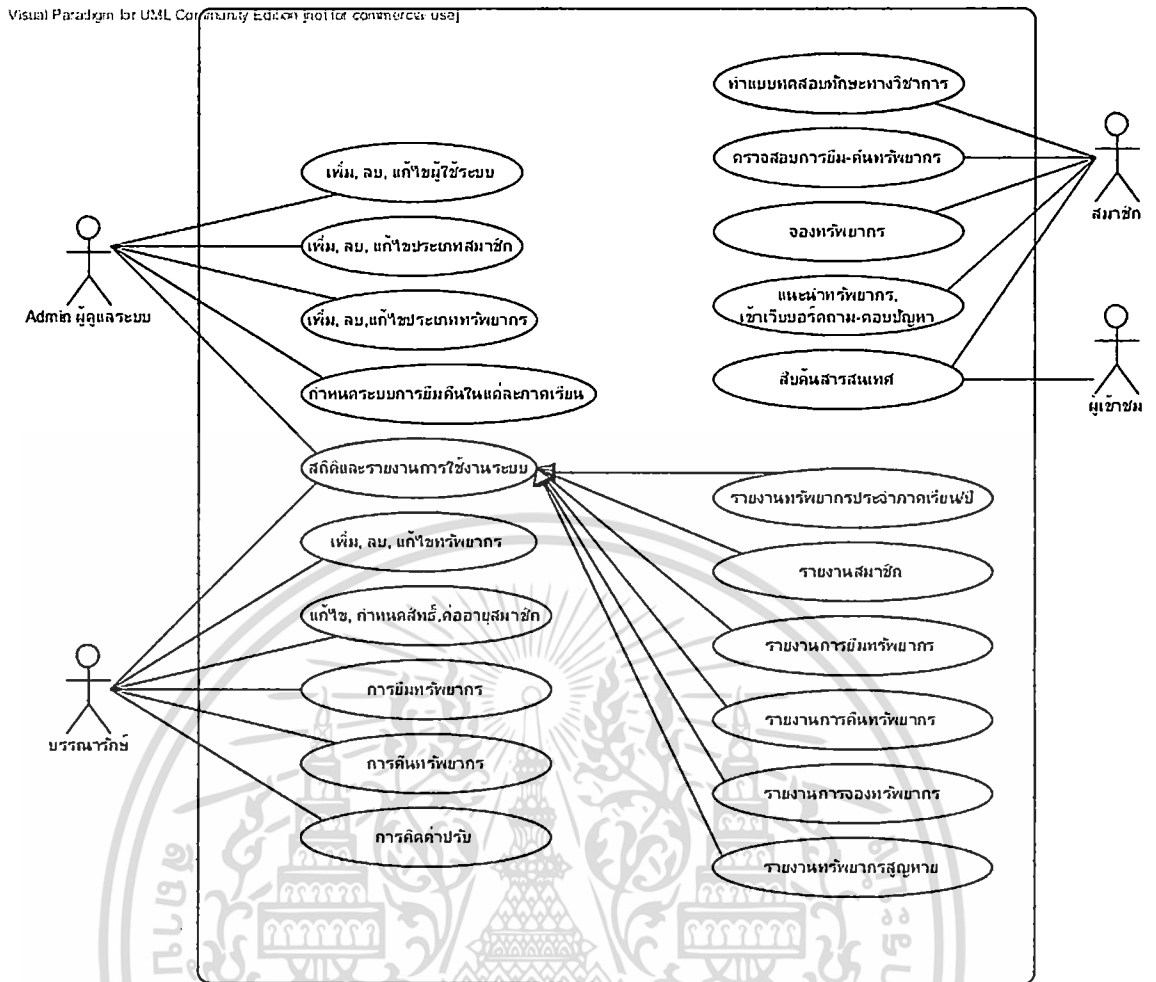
Visual Paradigm for UML Community Edition [not for commercial use]

Admin ผู้ดูแลระบบ

เพิ่ม, ลบ, แก้ไขผู้ใช้ระบบ

เพิ่ม, ลบ, แก้ไขประเภทสมาชิก

เพิ่ม, ลบ,แก้ไขประเภททรัพยากร

กำหนดระบบการยืมคืนในแต่ละภาคเรียน

สถิติและรายงานการใช้งานระบบ

เพิ่ม, ลบ, แก้ไขทรัพยากร

แก้ไข, กำหนดสิทธิ์,ต่ออายุสมาชิก

การยืมทรัพยากร

การคืนทรัพยากร

การคิดค่าปรับ

บรรณารักษ์

ทำแบบทดสอบทักษะทางวิชาการ

ตรวจสอบการยืม-คืนทรัพยากร

จองทรัพยากร

แนะนำทรัพยากร, เข้าเว็บบอร์ดถาม-ตอบปัญหา

สืบค้นสารสนเทศ

สมาชิก

ผู้เข้าชม

รายงานทรัพยากรประจำภาคเรียน/ปี

รายงานสมาชิก

รายงานการยืมทรัพยากร

รายงานการคืนทรัพยากร

รายงานการจองทรัพยากร

รายงานทรัพยากรสูญหาย